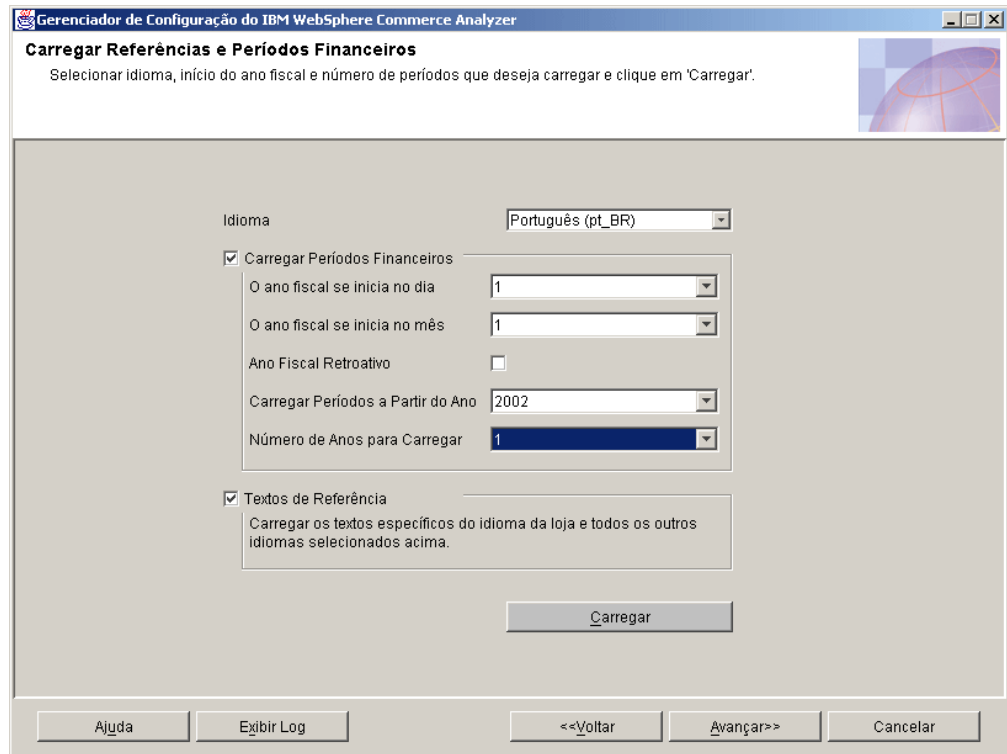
Gerenciador de Configuração do IBM WebSphere Commerce Analyzer

Carregar Referências e Períodos Financeiros

Selecionar idioma, início do ano fiscal e número de períodos que deseja carregar e clique em 'Carregar'.

Idioma
Português (pt_BR)

Carregar Períodos Financeiros

O ano fiscal se inicia no dia
1

O ano fiscal se inicia no mês
1

Ano Fiscal Retroativo

Carregar Períodos a Partir do Ano
2002

Número de Anos para Carregar
1

Textos de Referência

Carregar os textos específicos do idioma da loja e todos os outros idiomas selecionados acima.

Carregar

Ajuda
Exibir Log
<<Voltar
Avançar>>
Cancelar